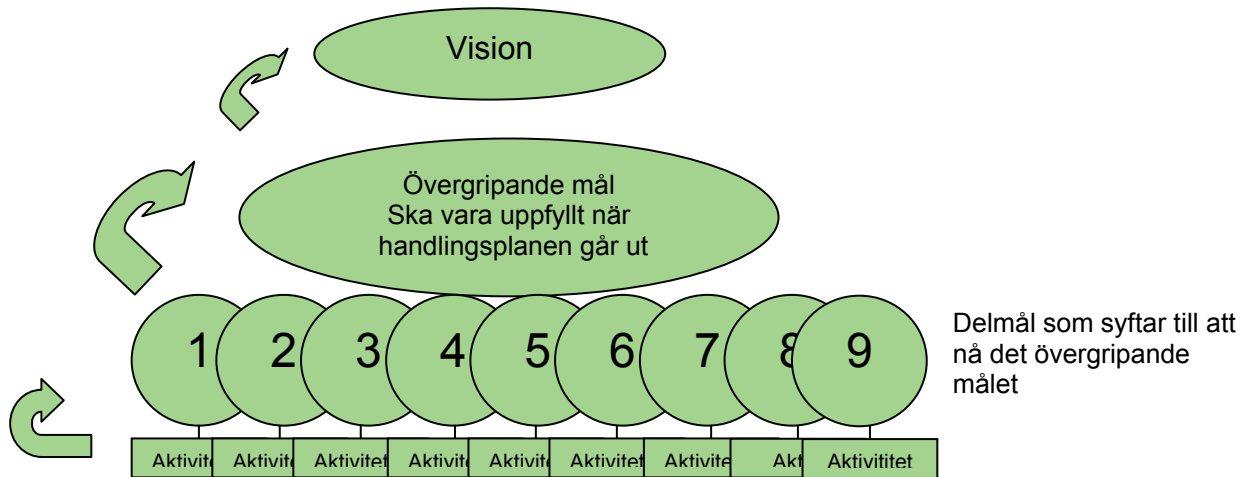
Vision

Övergripande mål
Ska vara uppfyllt när handlingsplanen går ut

1 2 3 4 5 6 7 8 9

Delmål som syftar till att nå det övergripande målet

Aktivit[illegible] Aktivit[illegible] Aktivitet Aktivit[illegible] Aktivit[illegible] Aktivitet Aktivite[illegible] Akt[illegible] Aktivititet